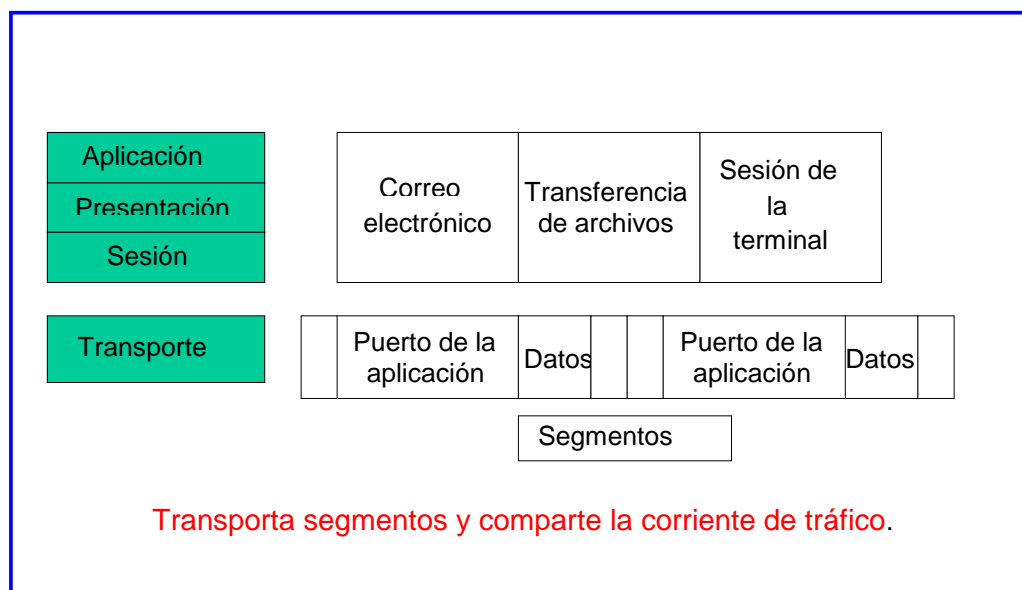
Aplicación
Presentación
Sesión

Correo electrónico
Transferencia de archivos
Sesión de la terminal

Transporte

| | Puerto de la aplicación | Datos | | | Puerto de la aplicación | Datos | |
|---|---|---|---|---|---|---|---|

Segmentos

Transporta segmentos y comparte la corriente de tráfico.